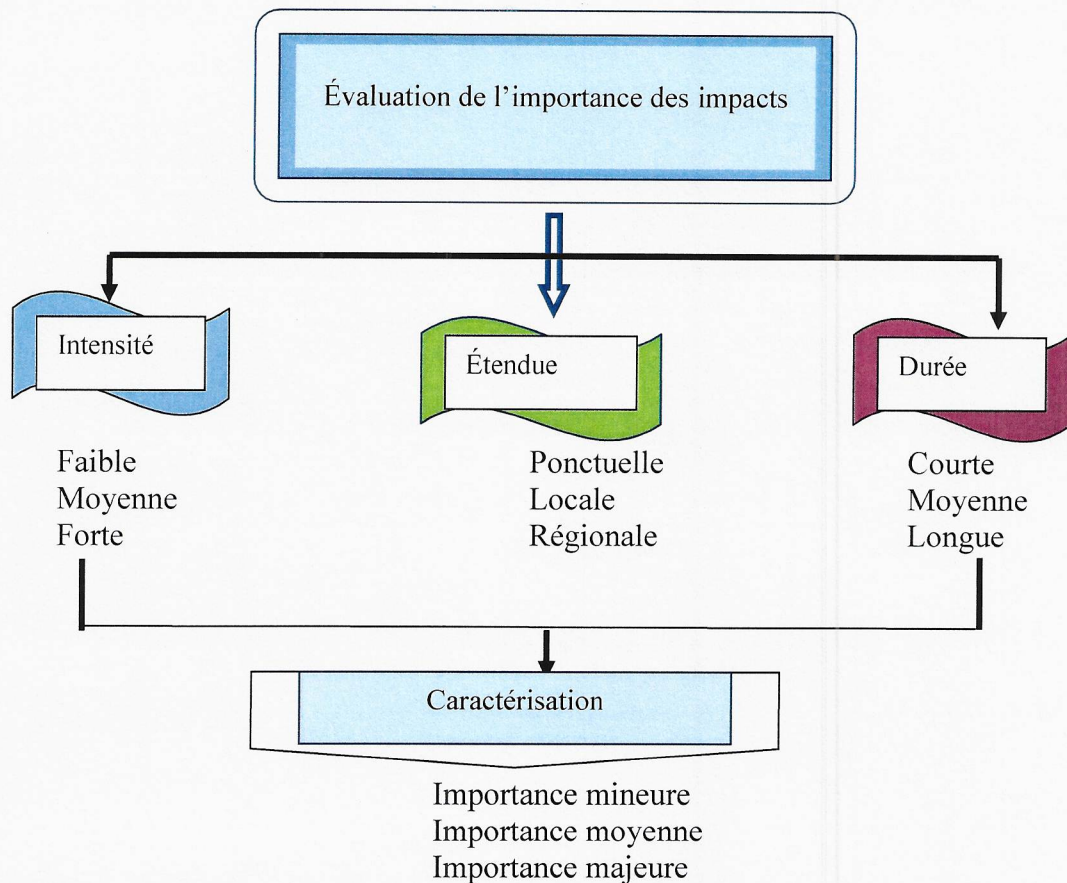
Évaluation de l’importance des impacts

Intensité

Faible
Moyenne
Forte

Étendue

Ponctuelle
Locale
Régionale

Durée

Courte
Moyenne
Longue

Caractérisation

Importance mineure
Importance moyenne
Importance majeure